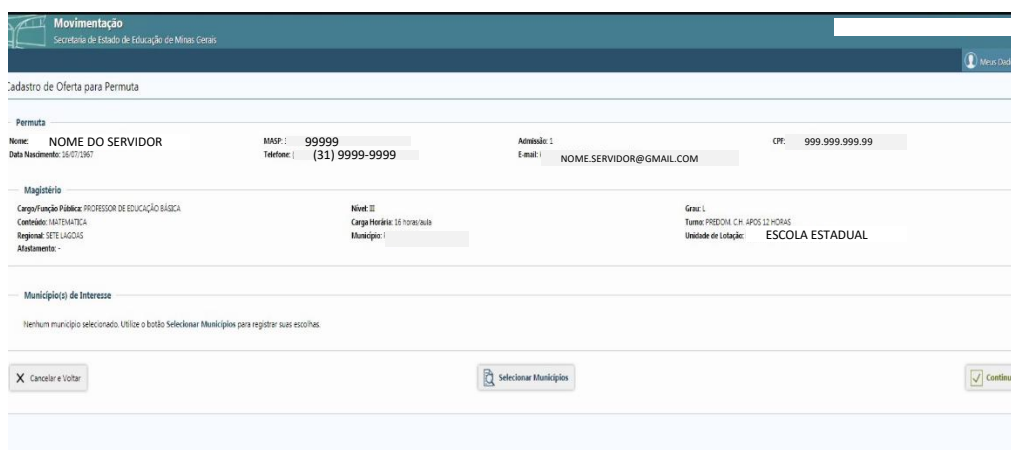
Movimentação
Secretaria de Estado de Educação de Minas Gerais

Meus Dad

Cadastro de Oferta para Permuta

Permuta

Nome: NOME DO SERVIDOR
Data Nascimento: 16/07/1967
MASP: 99999
Telefone: (31) 9999-9999
Admissão: 1
E-mail: NOME.SERVIDOR@GMAIL.COM
CPF: 999.999.999.99

Magistério

Cargo/Função Pública: PROFESSOR DE EDUCAÇÃO BÁSICA
Conteúdo: MATEMATICA
Regional: SETE LAGOAS
Afastamento: -
Nível: II
Carga Horária: 16 horas/aula
Município:
Grau: L
Turno: PREDOM. C.H. APOS 12 HORAS
Unidade de Lotação: ESCOLA ESTADUAL

Município(s) de Interesse

Nenhum município selecionado. Utilize o botão Selecionar Municípios para registrar suas escolhas.

Cancelar e Voltar
Selecionar Municípios
Continu